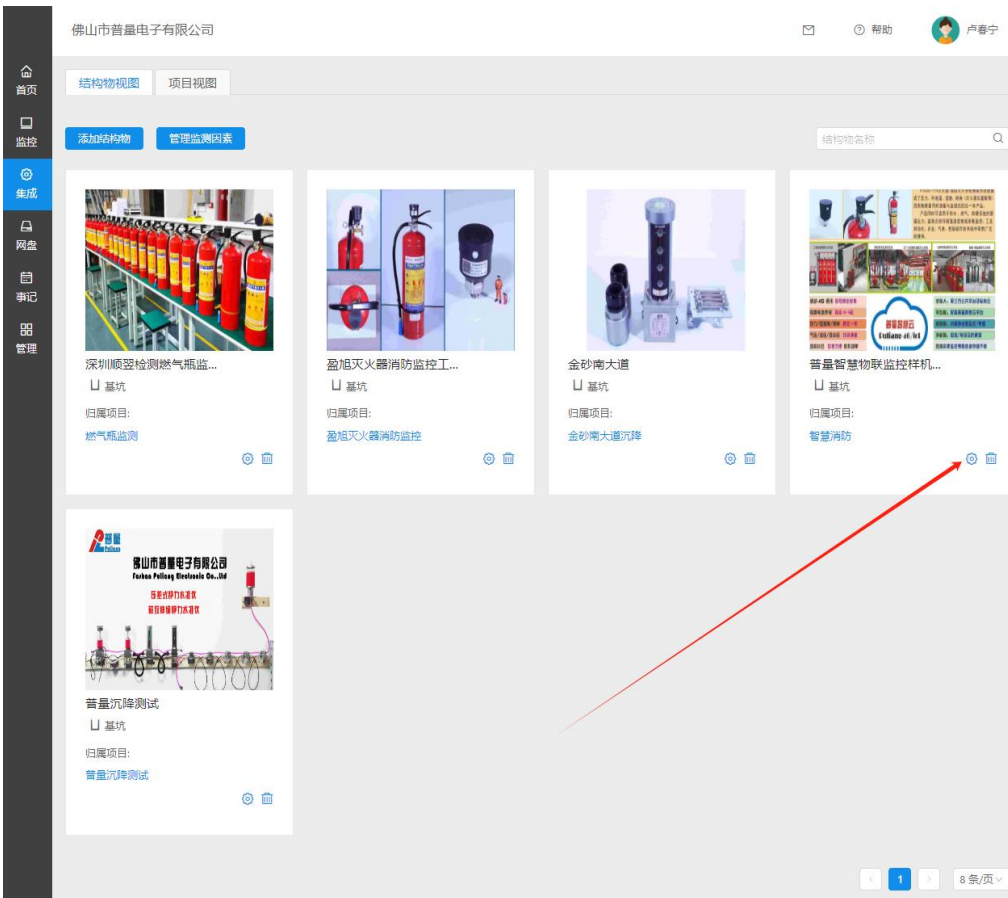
佛山市普量电子有限公司

帮助

卢春宁

首页

监控

集成

网盘

事记

管理

结构物视图

项目视图

添加结构物

管理监测因素

结构物名称

深圳顺翌检测燃气瓶监...

基坑

归属项目:

燃气瓶监测

盈旭灭火器消防监控工...

基坑

归属项目:

盈旭灭火器消防监控

金砂南大道

基坑

归属项目:

金砂南大道沉降

普量智慧物联监控样机...

基坑

归属项目:

智慧消防

佛山市普量电子有限公司

Foshan Puliang Electronic Co.,Ltd

普量沉降测试

基坑

归属项目:

普量沉降测试

1

8 条/页